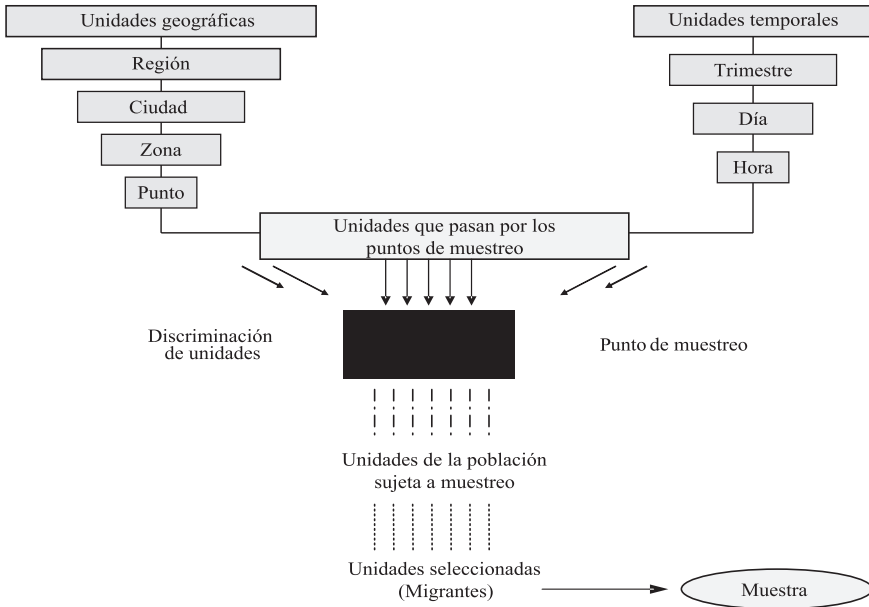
Unidades geográficas

Región

Ciudad

Zona

Punto

Unidades temporales

Trimestre

Día

Hora

Unidades que pasan por los puntos de muestreo

Discriminación de unidades

Punto de muestreo

Unidades de la población sujeta a muestreo

Unidades seleccionadas (Migrantes)

Muestra